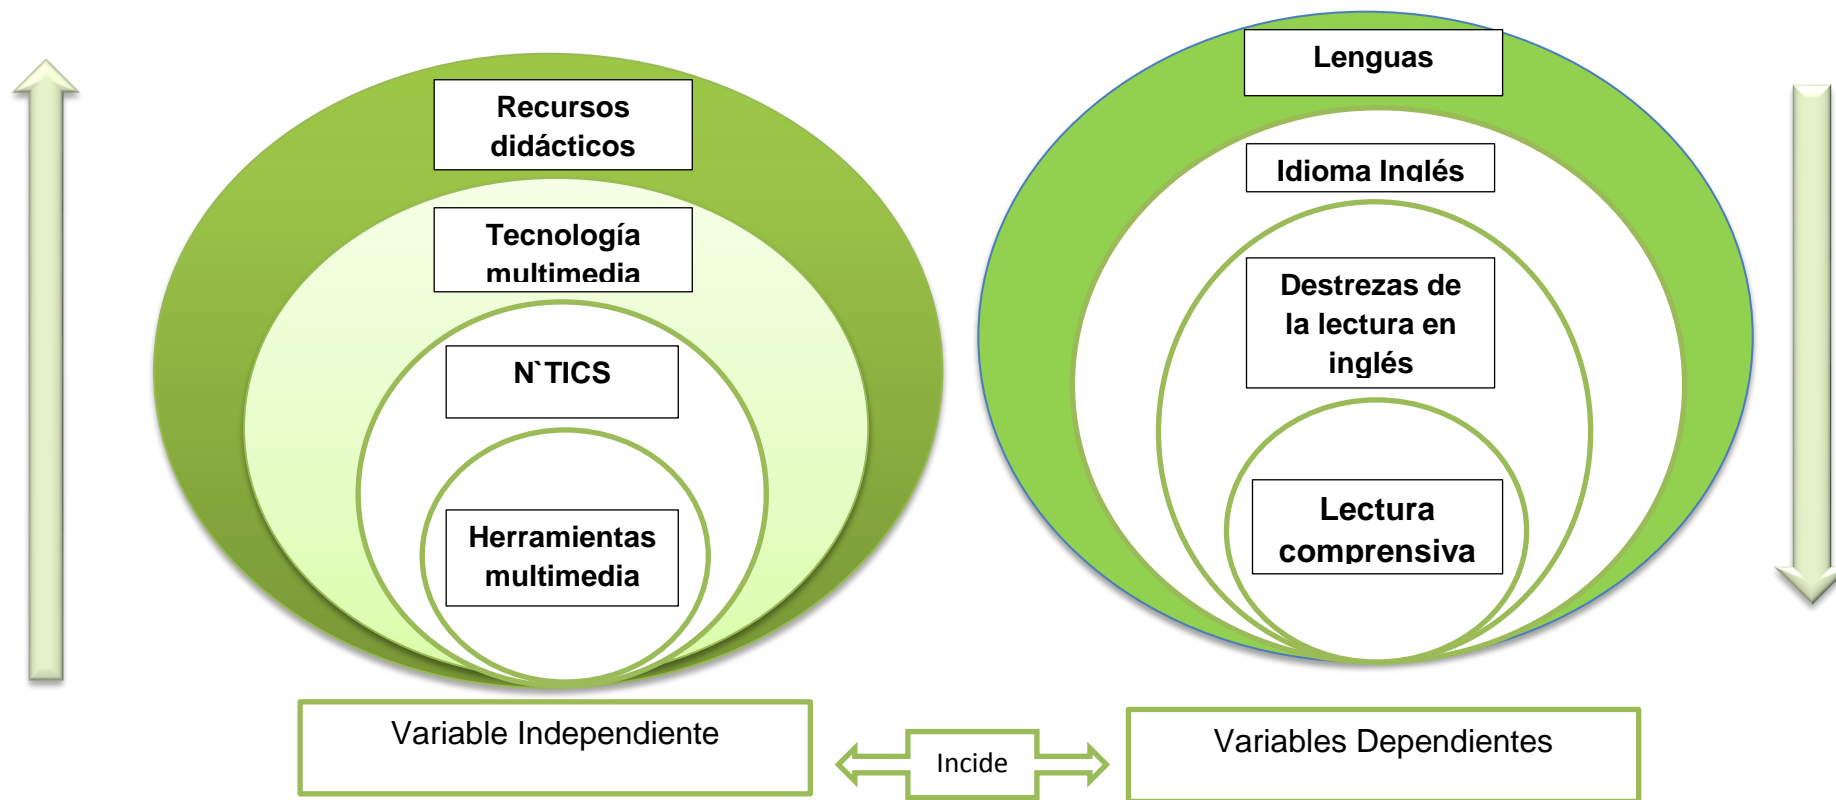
Recursos didácticos

Tecnología multimedia

N`TICS

Herramientas multimedia

Lenguas

Idioma Inglés

Destrezas de la lectura en inglés

Lectura comprensiva

Variable Independiente

Incide

Variables Dependientes